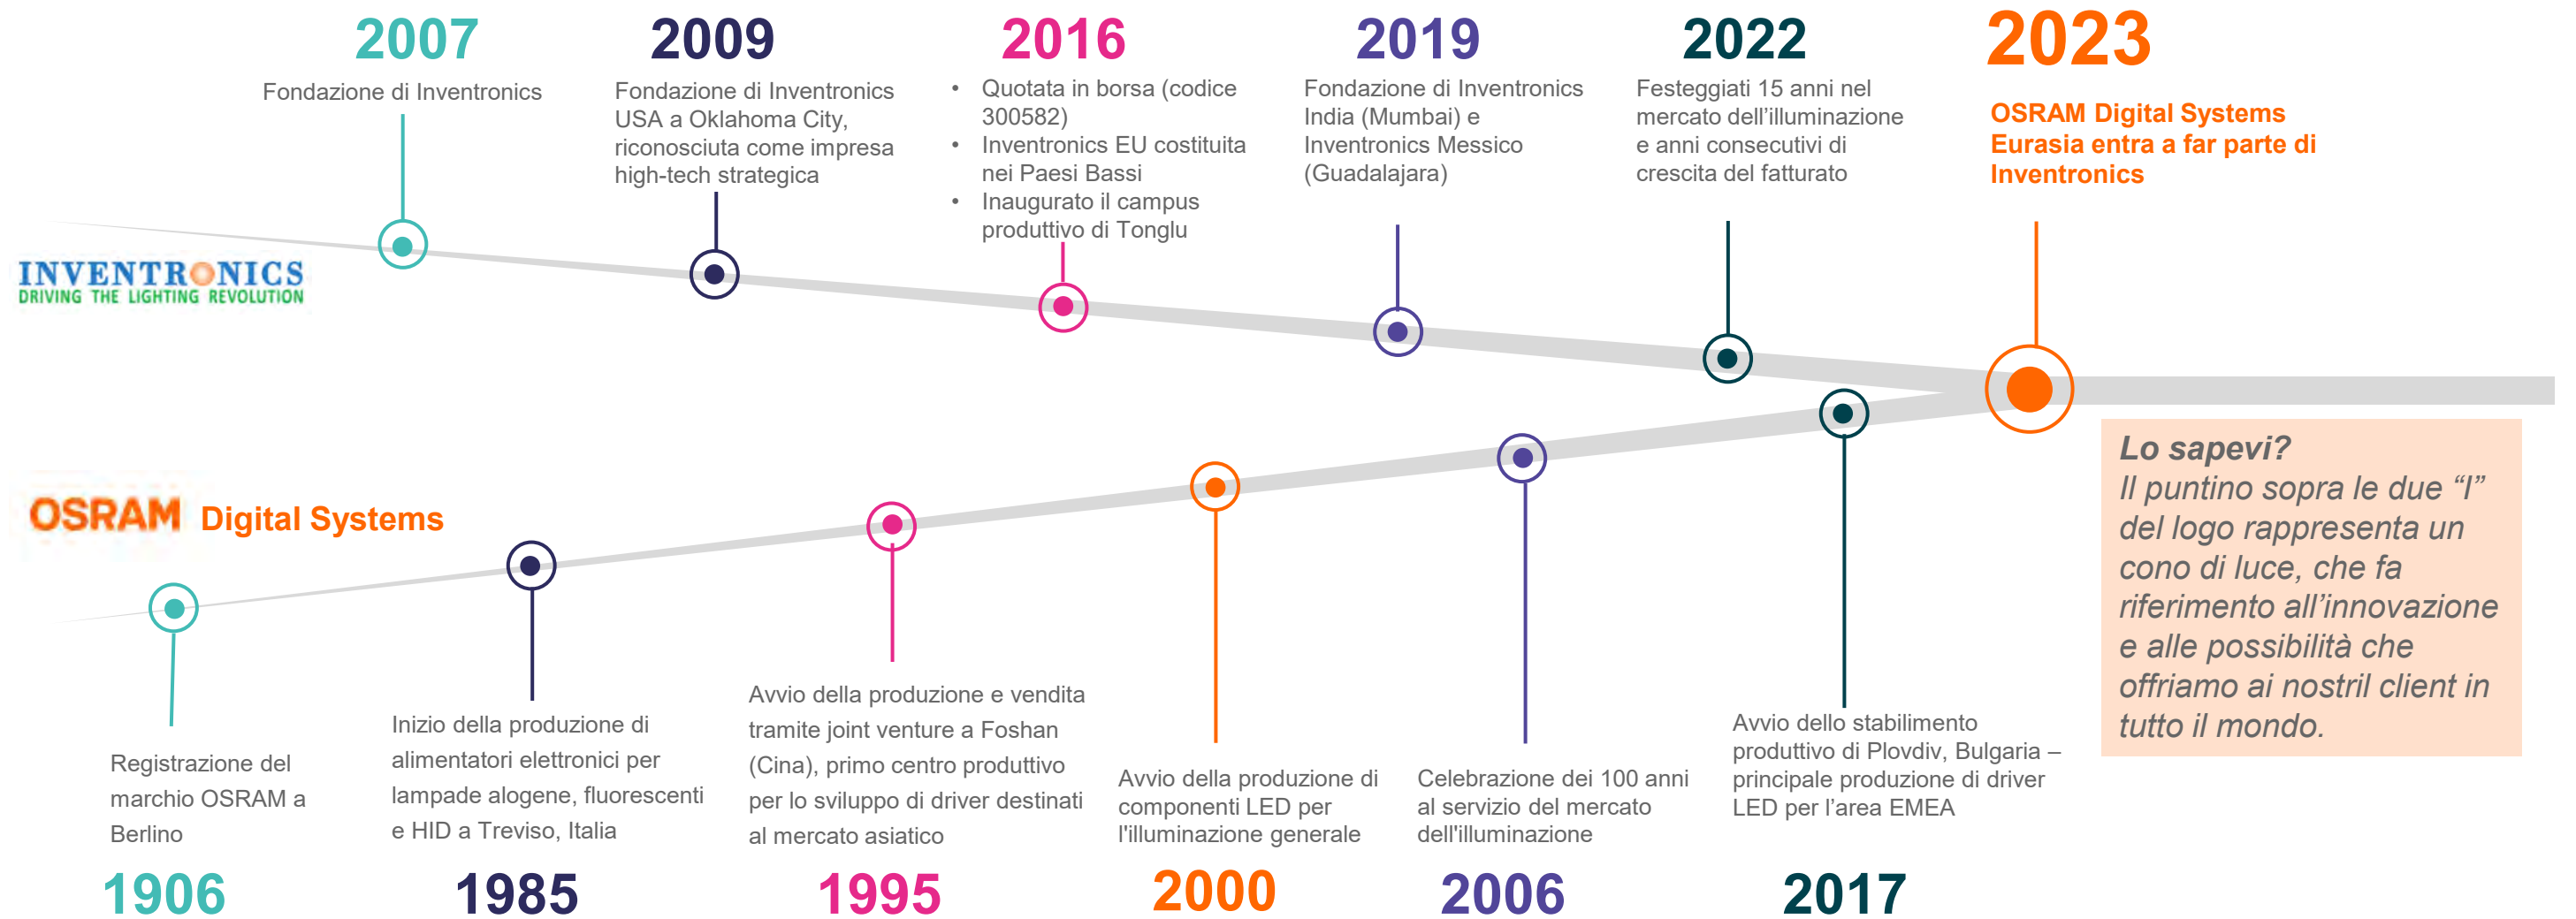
2007
Fondazione di Inventronics

2009
Fondazione di Inventronics USA a Oklahoma City, riconosciuta come impresa high-tech strategica

2016
• Quotata in borsa (codice 300582)
• Inventronics EU costituita nei Paesi Bassi
• Inaugurato il campus produttivo di Tonglu

2019
Fondazione di Inventronics India (Mumbai) e Inventronics Messico (Guadalajara)

2022
Festeggiati 15 anni nel mercato dell'illuminazione e anni consecutivi di crescita del fatturato

2023
OSRAM Digital Systems Eurasia entra a far parte di Inventronics

INVENTRONICS
DRIVING THE LIGHTING REVOLUTION

OSRAM Digital Systems

Lo sapevi?
Il puntino sopra le due "I" del logo rappresenta un cono di luce, che fa riferimento all'innovazione e alle possibilità che offriamo ai nostril client in tutto il mondo.

Registrazione del marchio OSRAM a Berlino
1906

Inizio della produzione di alimentatori elettronici per lampade alogene, fluorescenti e HID a Treviso, Italia
1985

Avvio della produzione e vendita tramite joint venture a Foshan (Cina), primo centro produttivo per lo sviluppo di driver destinati al mercato asiatico
1995

Avvio della produzione di componenti LED per l'illuminazione generale
2000

Celebrazione dei 100 anni al servizio del mercato dell'illuminazione
2006

Avvio dello stabilimento produttivo di Plovdiv, Bulgaria – principale produzione di driver LED per l'area EMEA
2017